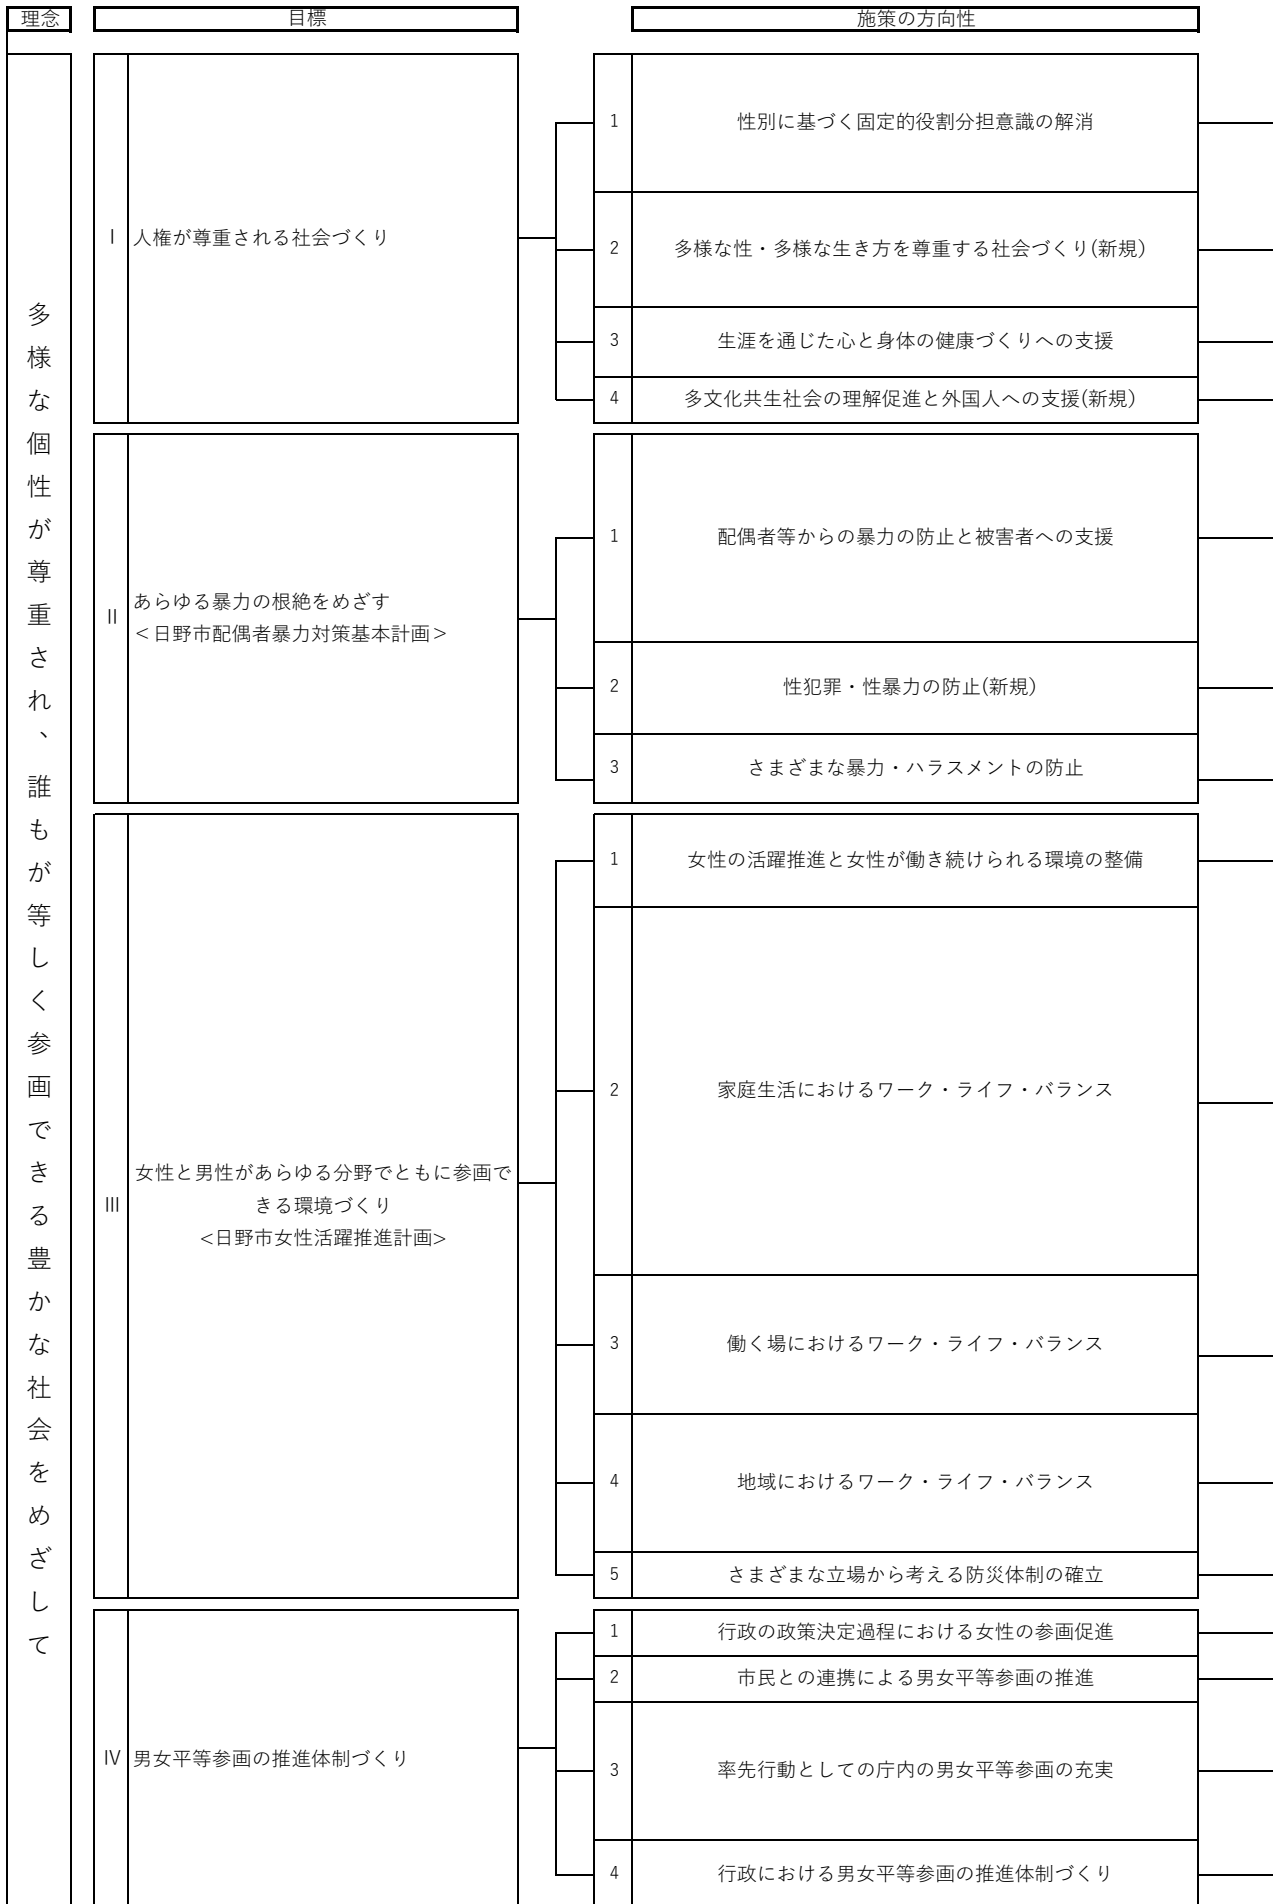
理念

目標

施策の方向性

多様な個性が尊重され、誰もが等しく参画できる豊かな社会をめざして

Ⅰ 人権が尊重される社会づくり

1 性別に基づく固定的役割分担意識の解消

2 多様な性・多様な生き方を尊重する社会づくり(新規)

3 生涯を通じた心と身体の健康づくりへの支援

4 多文化共生社会の理解促進と外国人への支援(新規)

Ⅱ あらゆる暴力の根絶をめざす
＜日野市配偶者暴力対策基本計画＞

1 配偶者等からの暴力の防止と被害者への支援

2 性犯罪・性暴力の防止(新規)

3 さまざまな暴力・ハラスメントの防止

Ⅲ 女性と男性があらゆる分野でともに参画できる環境づくり
<日野市女性活躍推進計画>

1 女性の活躍推進と女性が働き続けられる環境の整備

2 家庭生活におけるワーク・ライフ・バランス

3 働く場におけるワーク・ライフ・バランス

4 地域におけるワーク・ライフ・バランス

5 さまざまな立場から考える防災体制の確立

Ⅳ 男女平等参画の推進体制づくり

1 行政の政策決定過程における女性の参画促進

2 市民との連携による男女平等参画の推進

3 率先行動としての庁内の男女平等参画の充実

4 行政における男女平等参画の推進体制づくり